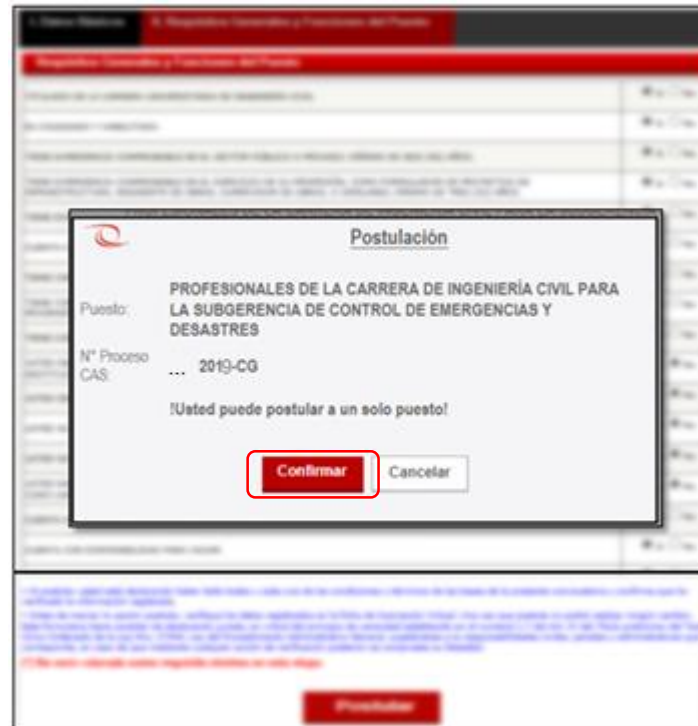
Postulación

Puesto: PROFESIONALES DE LA CARRERA DE INGENIERÍA CIVIL PARA LA SUBGERENCIA DE CONTROL DE EMERGENCIAS Y DESASTRES

N° Proceso CAS: ... 2019-CG

!Usted puede postular a un solo puesto!

Confirmar
Cancelar

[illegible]

Postular